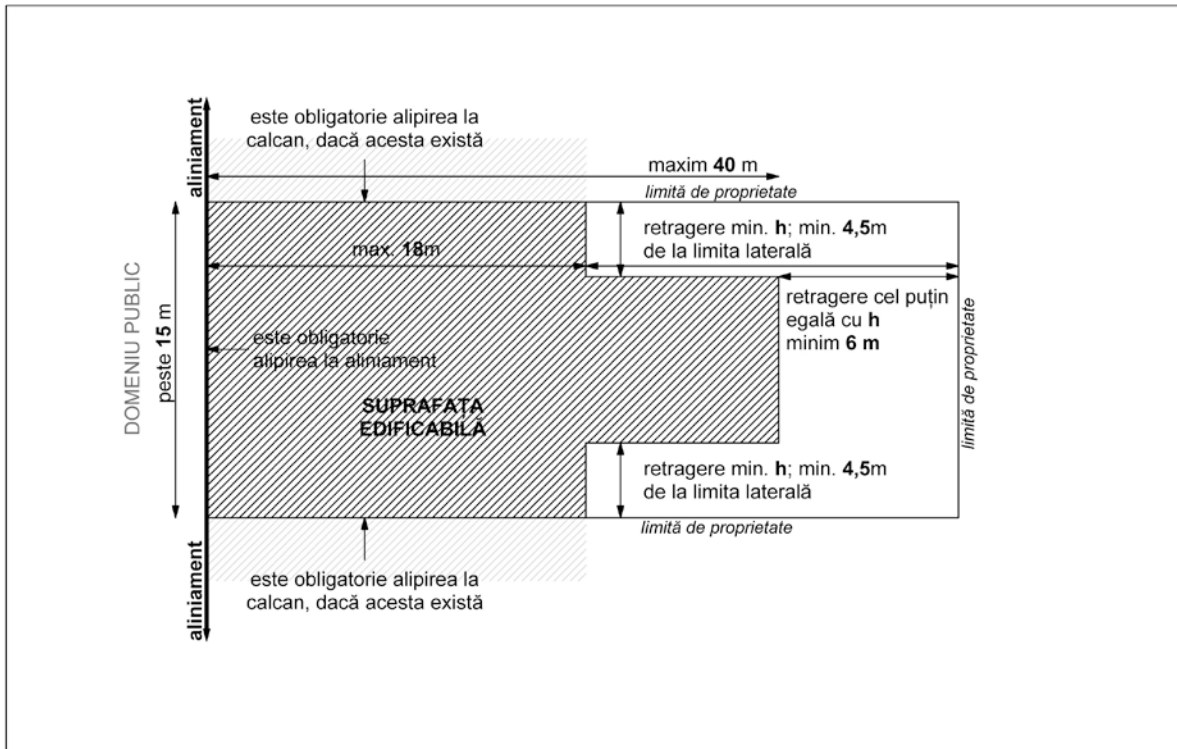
aliniament

este obligatorie alipirea la calcan, dacă acesta există

maxim **40** m

limită de proprietate

retragere min. **h**; min. **4,5**m de la limita laterală

max. **18**m

retragere cel puțin egală cu **h** minim **6 m**

DOMENIU PUBLIC

peste **15** m

este obligatorie alipirea la aliniament

**SUPRAFATA EDIFICABILĂ**

limită de proprietate

retragere min. **h**; min. **4,5**m de la limita laterală

limită de proprietate

este obligatorie alipirea la calcan, dacă acesta există

aliniament